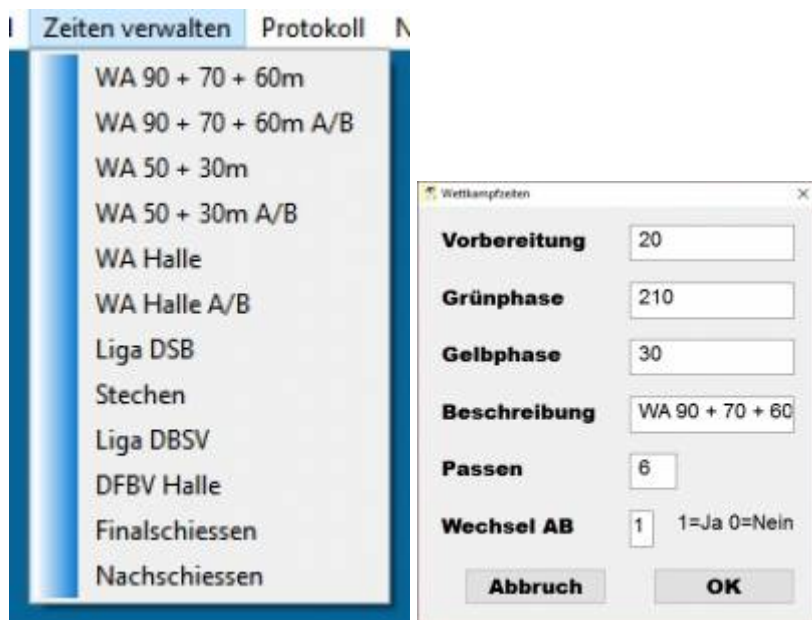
Zeiten verwalten Protokoll N

WA 90 + 70 + 60m
WA 90 + 70 + 60m A/B
WA 50 + 30m
WA 50 + 30m A/B
WA Halle
WA Halle A/B
Liga DSB
Stechen
Liga DBSV
DFBV Halle
Finalschiessen
Nachschiessen

Wettkampfzeiten ×

Vorbereitung 20
Grünphase 210
Gelbphase 30
Beschreibung WA 90 + 70 + 60
Passen 6
Wechsel AB 1 1=Ja 0=Nein

Abbruch OK